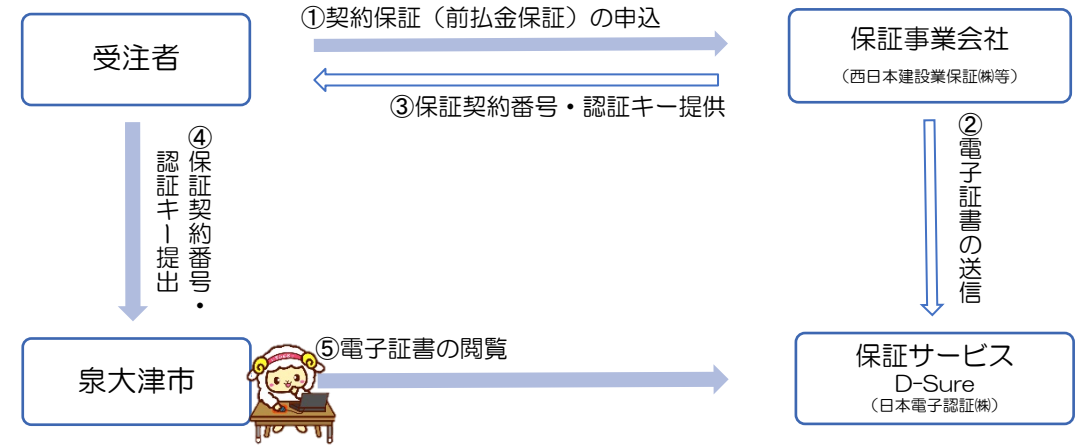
受注者

①契約保証（前払金保証）の申込

保証事業会社
（西日本建設業保証㈱等）

③保証契約番号・認証キー提供

④保証契約番号・認証キー提出

②電子証書の送信

泉大津市

⑤電子証書の閲覧

保証サービス
D-Sure
（日本電子認証㈱）